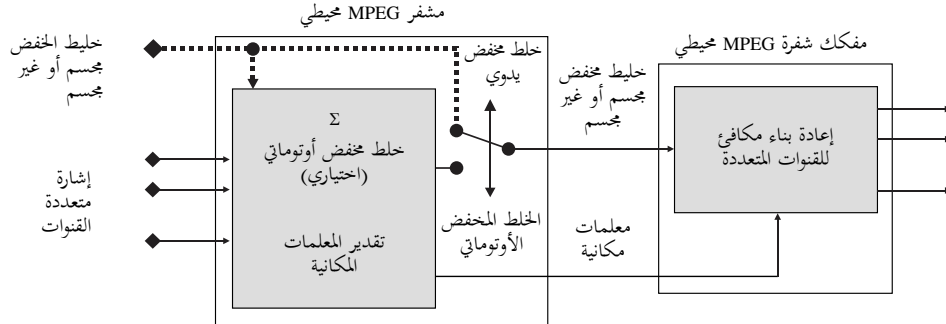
مشفر MPEG محيطي

مفكك شفرة MPEG محيطي

خليط الخفض مجسم أو غير مجسم

خلط مخفض يدوي

خليط مخفض مجسم أو غير مجسم

Σ
خلط مخفض أوتوماتي (اختياري)

تقدير المعلمات المكانية

إشارة متعددة القنوات

الخلط المخفض الأوتوماتي

معلمات مكانية

إعادة بناء مكافئ للقنوات المتعددة